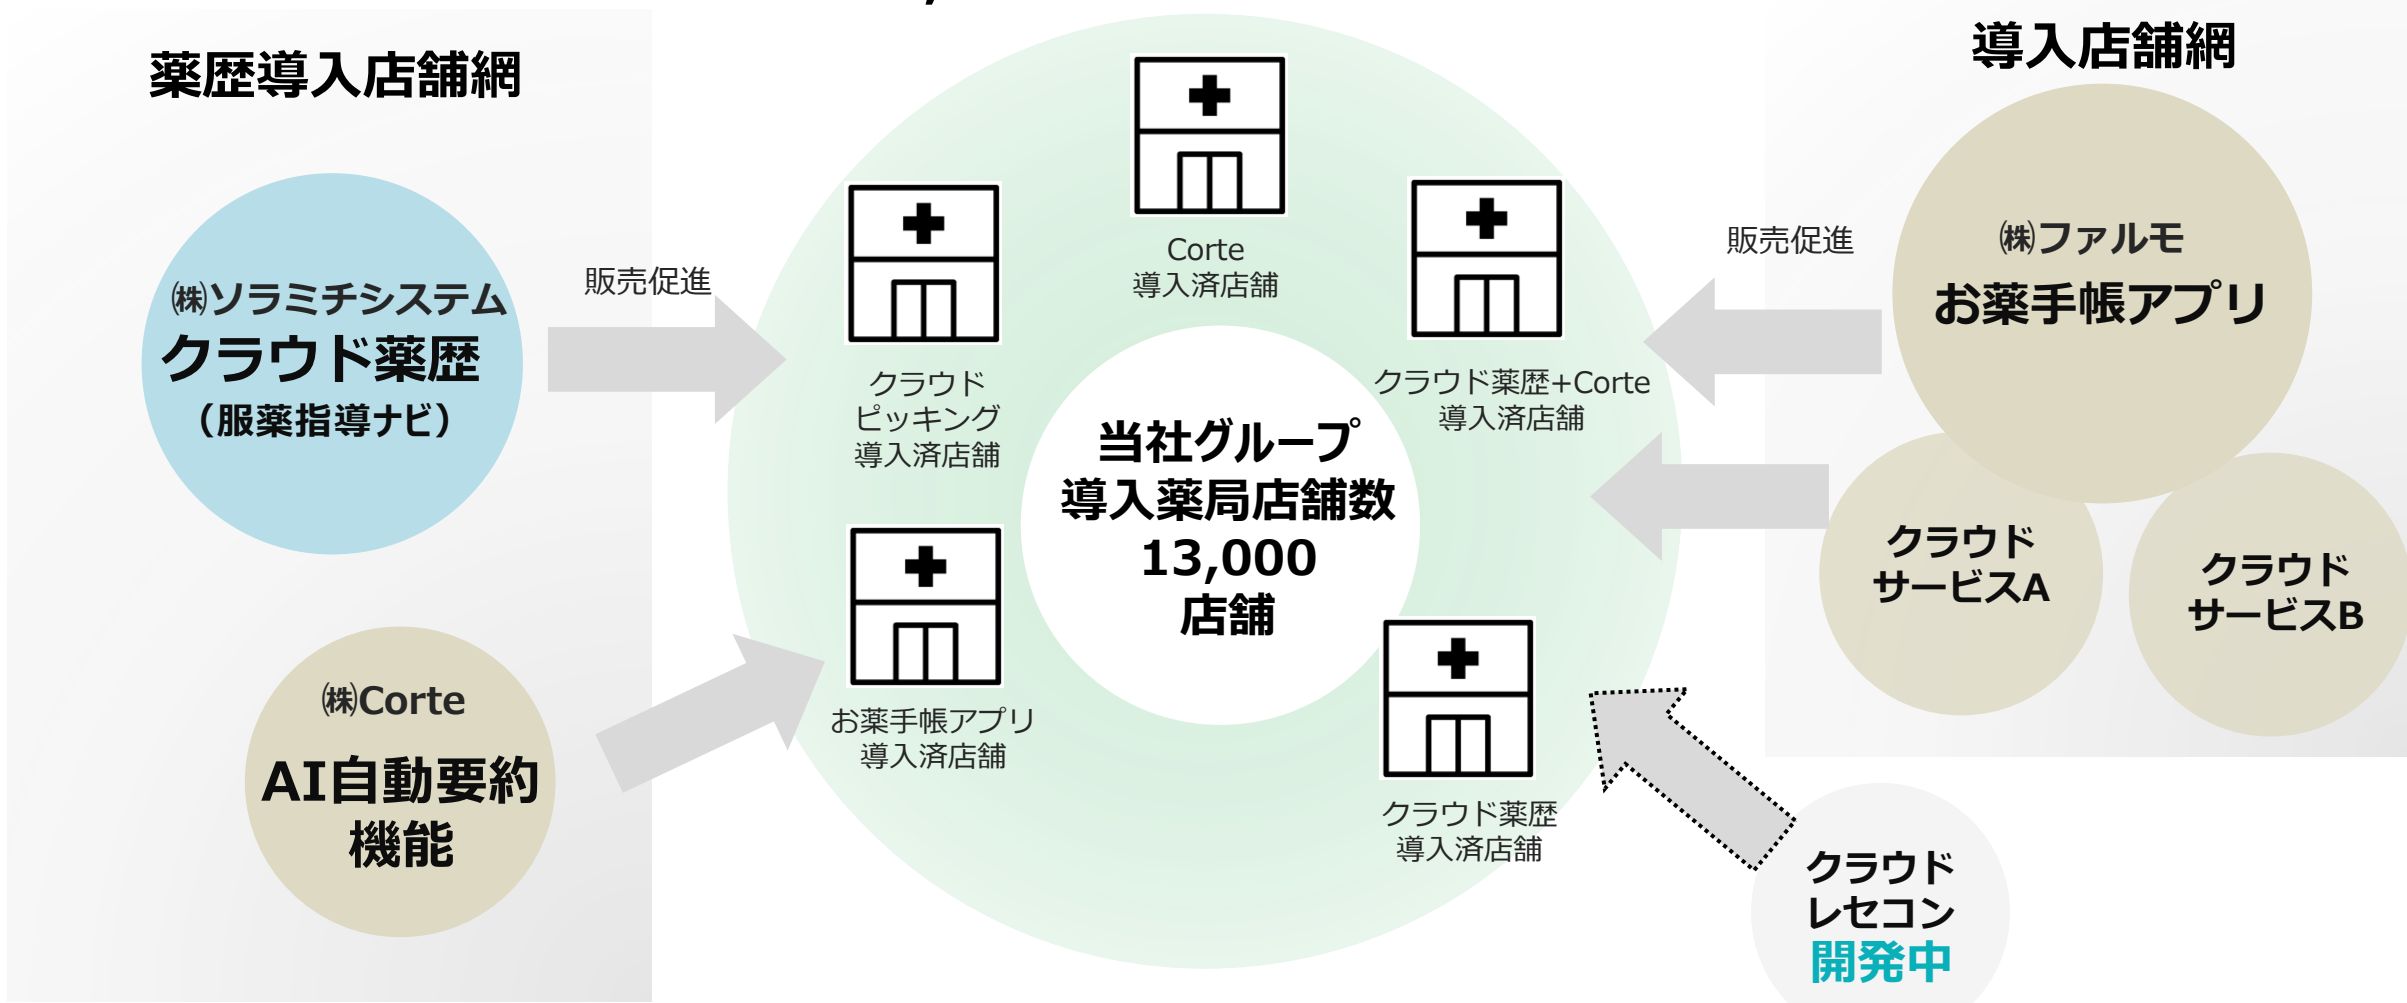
薬歴導入店舗網

㈱ソラミチシステム
クラウド薬歴
（服薬指導ナビ）

販売促進

㈱Corte
AI自動要約機能

クラウドピッキング
導入済店舗

Corte
導入済店舗

クラウド薬歴+Corte
導入済店舗

当社グループ
導入薬局店舗数
13,000
店舗

お薬手帳アプリ
導入済店舗

クラウド薬歴
導入済店舗

導入店舗網

販売促進

㈱ファルモ
お薬手帳アプリ

クラウドサービスA

クラウドサービスB

クラウドレセコン
開発中